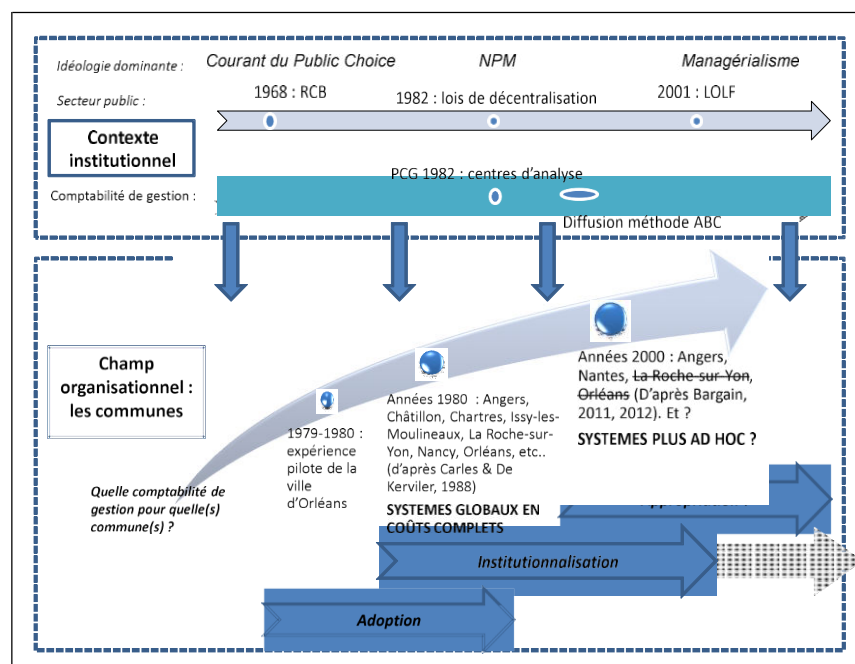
Idéologie dominante : Courant du Public Choice NPM Managérialisme

Secteur public : 1968 : RCB 1982 : lois de décentralisation 2001 : LOLF

Contexte institutionnel

Comptabilité de gestion : PCG 1982 : centres d'analyse

Diffusion méthode ABC

Champ organisationnel : les communes

Quelle comptabilité de gestion pour quelle(s) commune(s) ?

1979-1980 : expérience pilote de la ville d'Orléans

Années 1980 : Angers, Châtillon, Chartres, Issy-les-Moulineaux, La Roche-sur-Yon, Nancy, Orléans, etc.. (d'après Carles & De Kerviler, 1988)

SYSTEMES GLOBAUX EN COÛTS COMPLETS

Années 2000 : Angers, Nantes, ~~La Roche-sur-Yon, Orléans~~ (D'après Bargain, 2011, 2012). Et ?

SYSTEMES PLUS AD HOC ?

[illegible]

Institutionnalisation

Adoption